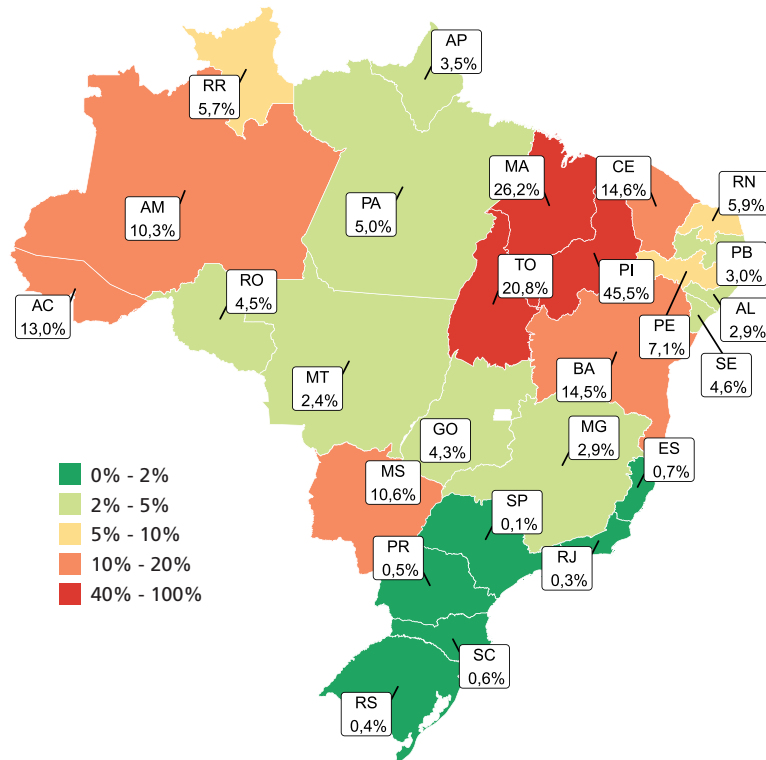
AP
3,5%

RR
5,7%

MA
26,2%

CE
14,6%

RN
5,9%

AM
10,3%

PA
5,0%

PB
3,0%

TO
20,8%

PI
45,5%

AC
13,0%

RO
4,5%

AL
2,9%

PE
7,1%

SE
4,6%

MT
2,4%

BA
14,5%

GO
4,3%

MG
2,9%

ES
0,7%

0% - 2%
2% - 5%
5% - 10%
10% - 20%
40% - 100%

MS
10,6%

SP
0,1%

PR
0,5%

RJ
0,3%

SC
0,6%

RS
0,4%